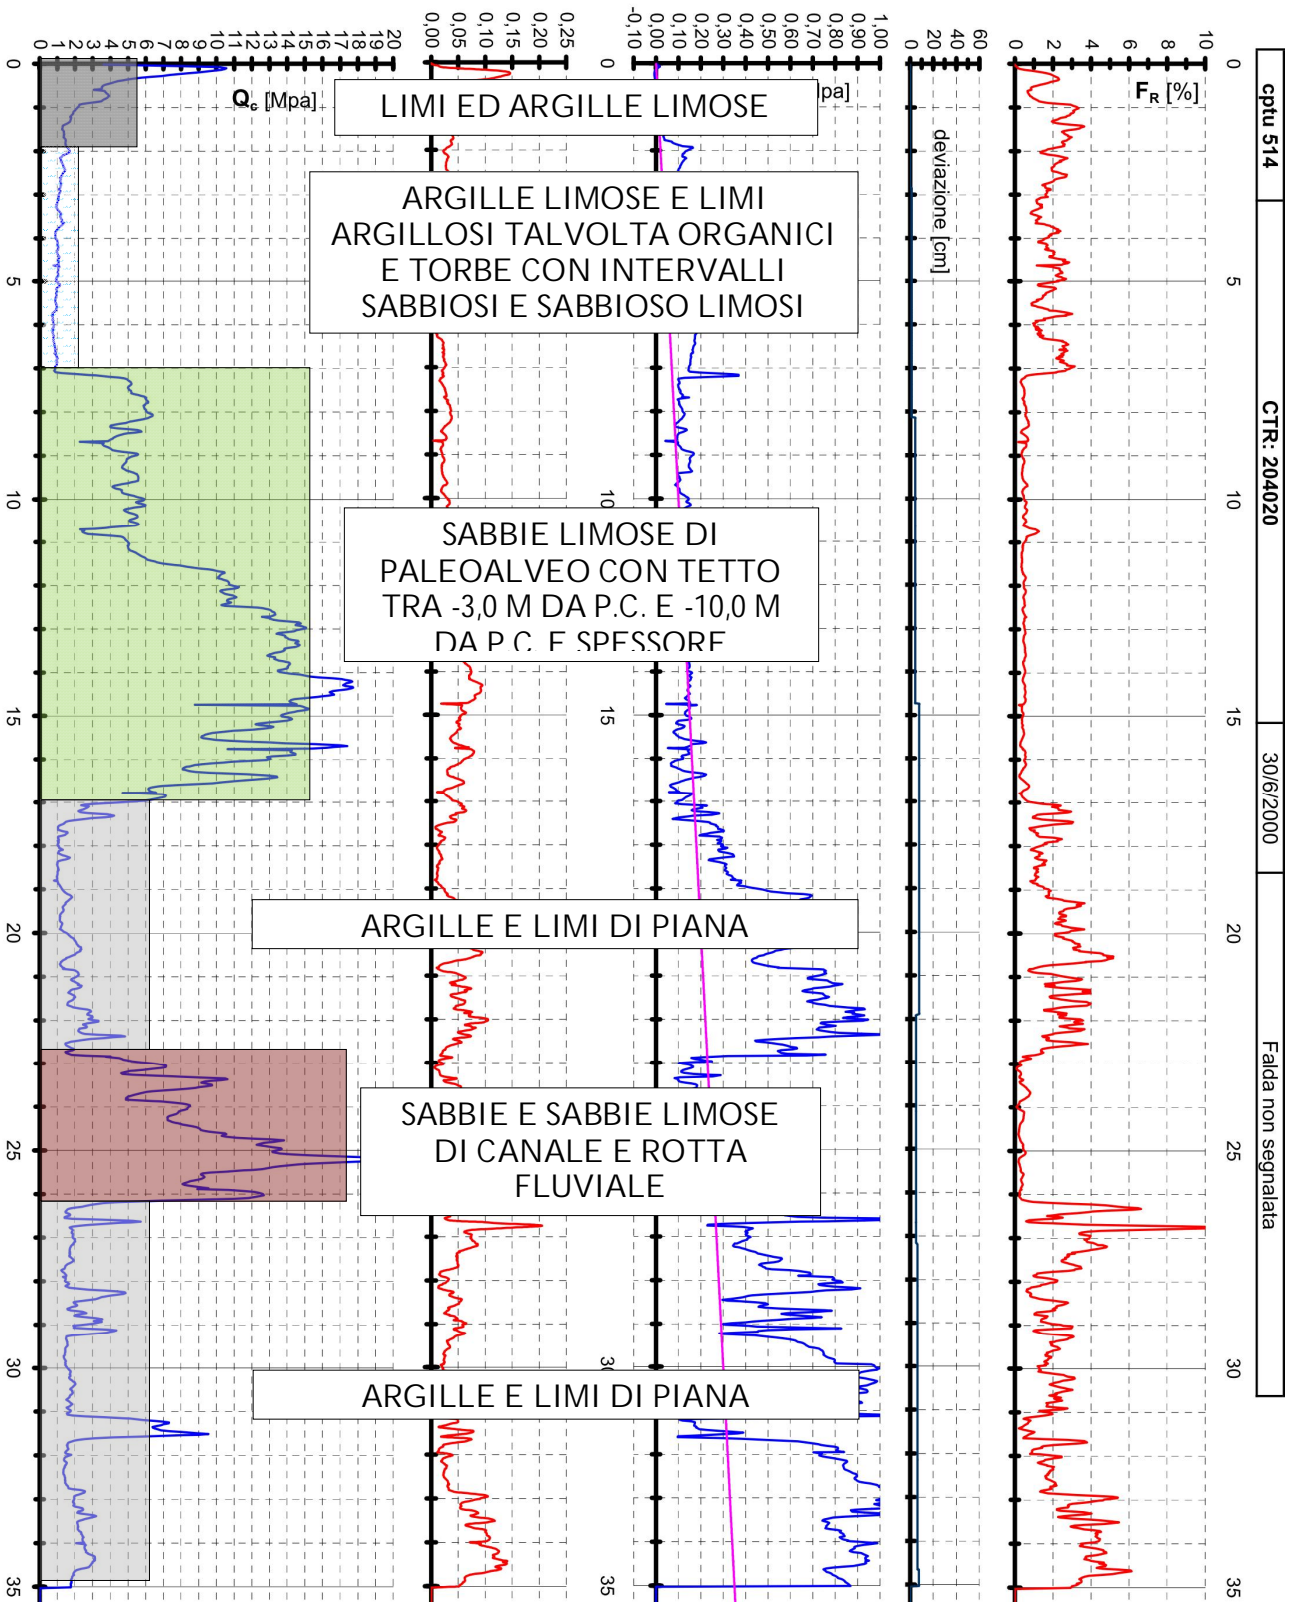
cptu 514

CTR: 204020

30/6/2000

Falda non segnalata

0 1 2 3 4 5 6 7 8 9 10 11 12 13 14 15 16 17 18 19 20

$Q_c$ [Mpa]

0,00 0,05 0,10 0,15 0,20 0,25

-0,10 0,00 0,10 0,20 0,30 0,40 0,50 0,60 0,70 0,80 0,90 1,00

pa]

0 20 40 60

deviazione [cm]

0 2 4 6 8 10

$F_R$ [%]

0 5 10 15 20 25 30 35

LIMI ED ARGILLE LIMOSE

ARGILLE LIMOSE E LIMI ARGILLOSI TALVOLTA ORGANICI E TORBE CON INTERVALLI SABBIOSI E SABBIOSO LIMOSI

SABBIE LIMOSE DI PALEOALVEO CON TETTO TRA -3,0 M DA P.C. E -10,0 M DA P.C. E SPESSORE

ARGILLE E LIMI DI PIANA

SABBIE E SABBIE LIMOSE DI CANALE E ROTTA FLUVIALE

ARGILLE E LIMI DI PIANA